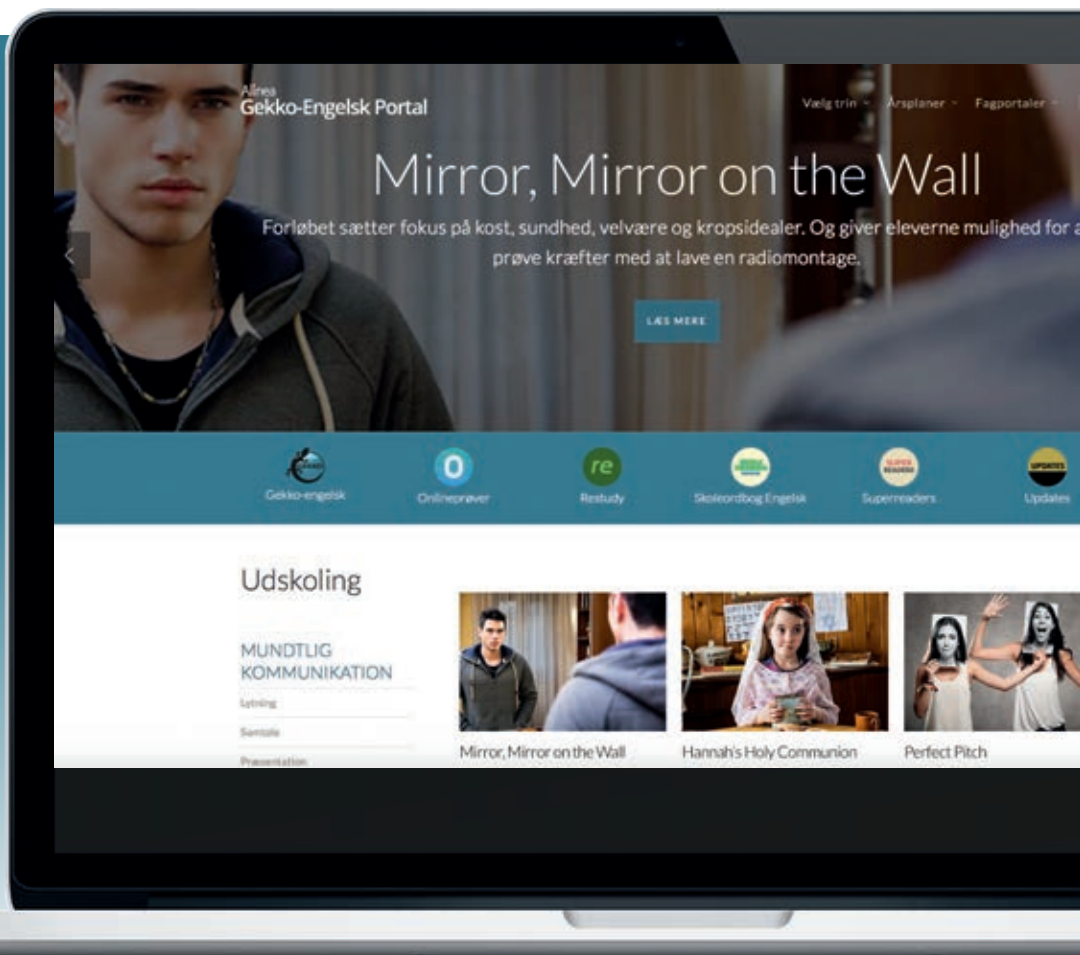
Alinea
Gekko-Engelsk Portal

Vælg trin Årsplaner Fagportaler

Mirror, Mirror on the Wall

Forløbet sætter fokus på kost, sundhed, velvære og kropsidealer. Og giver eleverne mulighed for a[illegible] prøve kræfter med at lave en radiomontage.

LÆS MERE

Gekko-engelsk Onlineprøver Restudy Skoleordbog Engelsk Superreaders Updates

Udskoling

MUNDTLIG KOMMUNIKATION

Lytning

Samtale

Præsentation

Mirror, Mirror on the Wall

Hannah's Holy Communion

Perfect Pitch